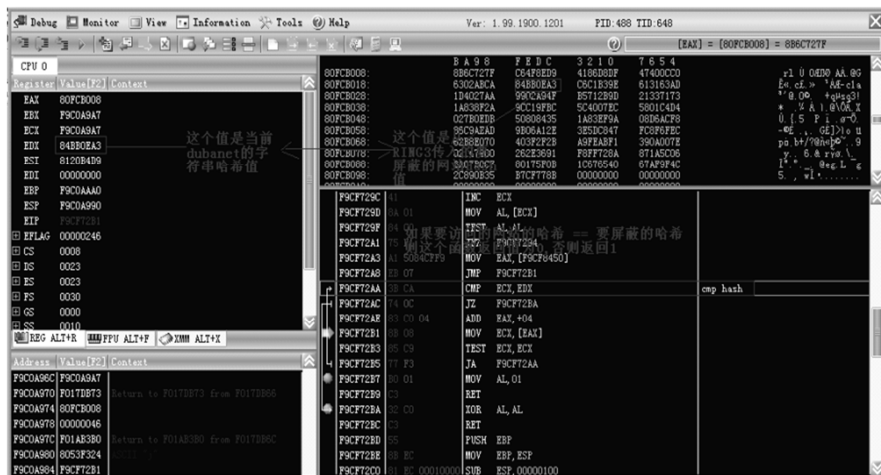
Debug Monitor View Information Tools Help Ver: 1.99.1900.1201 PID:488 TID:648

[EAX] = [80FCB008] = 8B6C727F

CPU 0

| Register | Value[F2] | Content |
|---|---|---|
| EAX | 80FCB008 | |
| EBX | F9C0A9A7 | |
| ECX | F9C0A9A7 | |
| EDX | 84BB0EA3 | |
| ESI | 8120B4D9 | |
| EDI | 00000000 | |
| EBP | F9C0AAA0 | |
| ESP | F9C0A990 | |
| EIP | F9CF72B1 | |
| EFLAG | 00000246 | |
| CS | 0008 | |
| DS | 0023 | |
| ES | 0023 | |
| FS | 0030 | |
| GS | 0000 | |
| SS | 0010 | |

这个值是当前dubanet的字符串哈希值

这个值是 RING3传入的 屏蔽的网

REG ALT+R FPU ALT+F XMM ALT+X

| Address | Value[F2] | Content |
|---|---|---|
| F9C0A96C | F9C0A9A7 | |
| F9C0A970 | F017DBT3 | Return to F017DBT3 from F017DB66 |
| F9C0A974 | 80FCB008 | |
| F9C0A978 | 00000046 | |
| F9C0A97C | F01AB3B0 | Return to F01AB3B0 from F01AB6C |
| F9C0A980 | 8053F324 | |
| F9C0A984 | F9CF72B1 | |

| | B A 9 8 | F E D C | 3 2 1 0 | 7 6 5 4 |
|---|---|---|---|---|
| 80FCB008: | 8B6C727F | C64F8ED9 | 4186D8DF | 47400CC0 |
| 80FCB018: | 6302ABCA | 84BB0EA3 | C6C1839E | 613163AD |
| 80FCB028: | 1D4027AA | 99CCA94F | B5712B9D | 21337173 |
| 80FCB038: | 1A838F2A | 9CC19FBC | 5C400TEC | 5801C4D4 |
| 80FCB048: | 027BOEDB | 50808435 | 1A83EF9A | 08D6ACF8 |
| 80FCB058: | 95C9AEAD | 9B06A12E | 3E5DC847 | FC8F6FEC |
| 80FCB068: | 62B8E070 | 403F2F2B | A9FEABF1 | 390A00TE |
| 80FCB078: | 02A7B600 | 282E3691 | F8FF728A | 871A5C06 |
| 80FCB088: | 3A67B0CB | 0017SF0B | 1C676540 | 67AF9F4C |
| 80FCB098: | 2C890B35 | B7CF778B | 00000000 | 00000000 |

| Address | Bytes | Instruction | Operands | Comment |
|---|---|---|---|---|
| F9CF729C | 41 | INC | ECX | |
| F9CF729D | 8A 01 | MOV | AL, [ECX] | |
| F9CF729F | | TEST | AL, AL | |
| F9CF72A1 | 75 | JNZ | F9CF7294 | |
| F9CF72A3 | A1 5084CFF9 | MOV | EAX, [F9CF8450] | |
| F9CF72A8 | EB 07 | JMP | F9CF72B1 | |
| F9CF72AA | 3B CA | CMP | ECX, EDX | cmp hash |
| F9CF72AC | 74 0C | JZ | F9CF72BA | |
| F9CF72AE | 83 C0 04 | ADD | EAX, +04 | |
| F9CF72B1 | 8B 08 | MOV | ECX, [EAX] | |
| F9CF72B3 | 85 C9 | TEST | ECX, ECX | |
| F9CF72B5 | 75 F3 | JNZ | F9CF72AA | |
| F9CF72B7 | B0 01 | MOV | AL, 01 | |
| F9CF72B9 | C3 | RET | | |
| F9CF72BA | 32 C0 | XOR | AL, AL | |
| F9CF72BC | C3 | RET | | |
| F9CF72BD | 55 | PUSH | EBP | |
| F9CF72BE | 8B EC | MOV | EBP, ESP | |
| F9CF72C0 | 81 EC 00010000 | SUB | ESP, 00000100 | |

如果要访问的网站的哈希 == 要屏蔽的哈希 则这个函数返回0，否则返回1